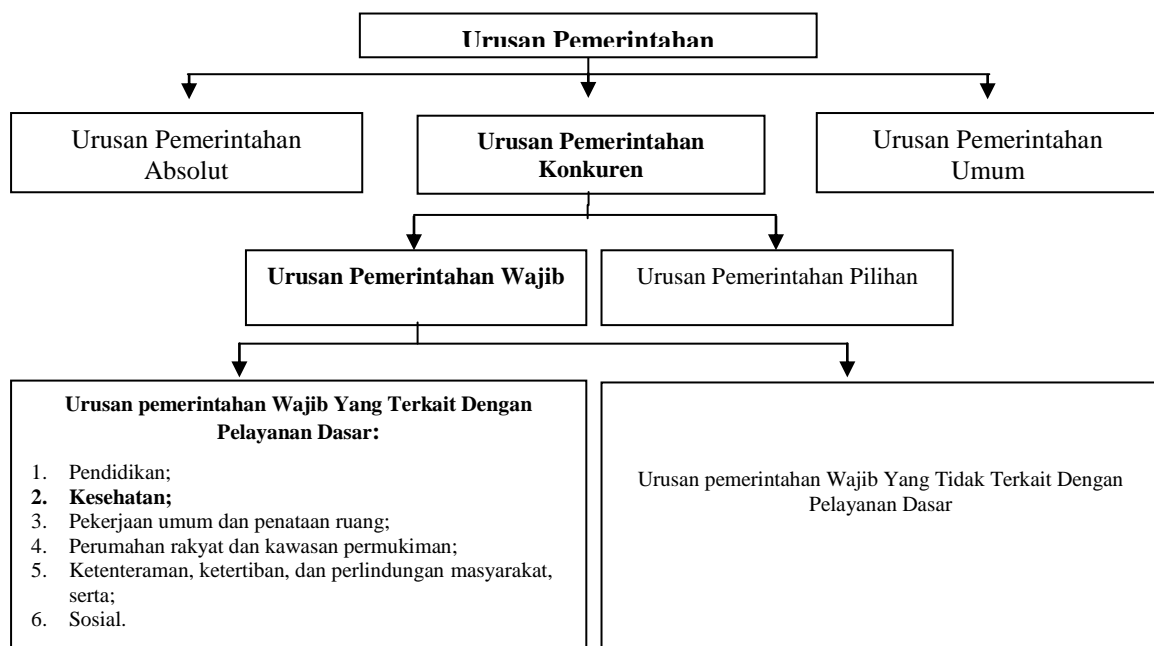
Urusan Pemerintahan

Urusan Pemerintahan Absolut

Urusan Pemerintahan Konkuren

Urusan Pemerintahan Umum

Urusan Pemerintahan Wajib

Urusan Pemerintahan Pilihan

Urusan pemerintahan Wajib Yang Terkait Dengan Pelayanan Dasar:

1. Pendidikan;
2. Kesehatan;
3. Pekerjaan umum dan penataan ruang;
4. Perumahan rakyat dan kawasan permukiman;
5. Ketenteraman, ketertiban, dan perlindungan masyarakat, serta;
6. Sosial.

Urusan pemerintahan Wajib Yang Tidak Terkait Dengan Pelayanan Dasar